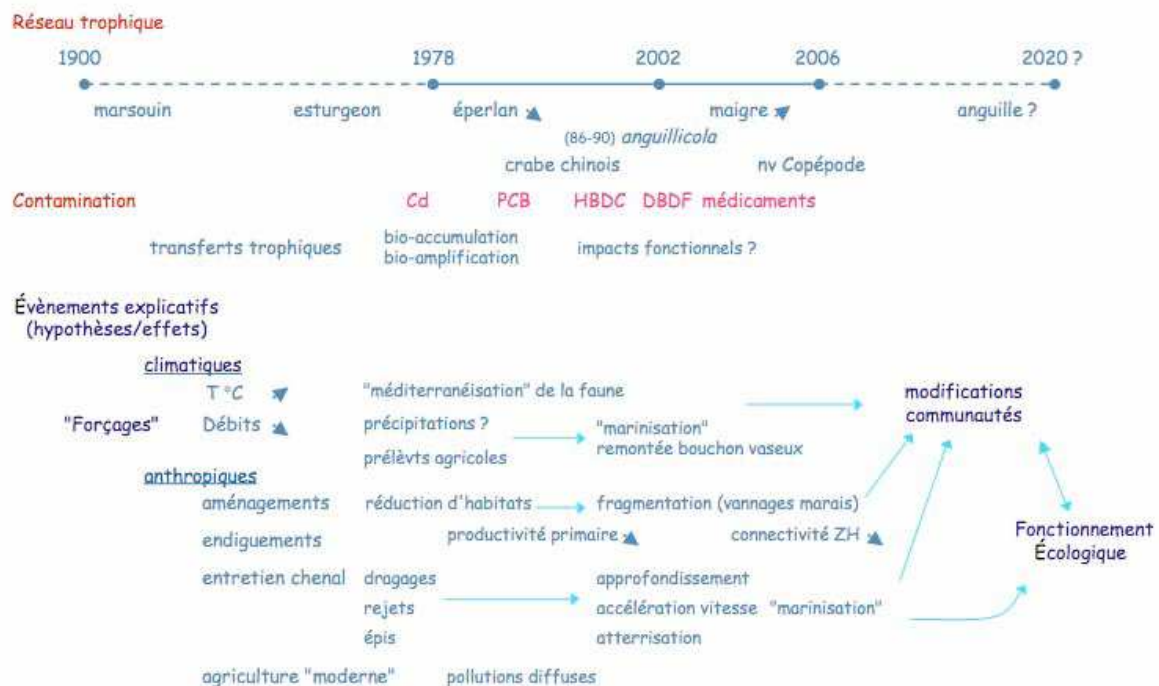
Réseau trophique

1900 1978 2002 2006 2020 ?

marsouin esturgeon éperlan maigre anguille ?

(86-90) *anguillicola*

crabe chinois nv Copépode

Contamination Cd PCB HBDC DBDF médicaments

transferts trophiques bio-accumulation bio-amplification impacts fonctionnels ?

Évènements explicatifs (hypothèses/effets)

climatiques

"Forçages" T °C "méditerranéisation" de la faune modifications communautés

Débits précipitations ? "marinisation" remontée bouchon vaseux

prélévts agricoles

anthropiques

aménagements réduction d'habitats fragmentation (vannages marais)

endiguements productivité primaire connectivité ZH

Fonctionnement Écologique

entretien chenal dragages approfondissement

rejets accélération vitesse "marinisation"

épis atterrisation

agriculture "moderne" pollutions diffuses